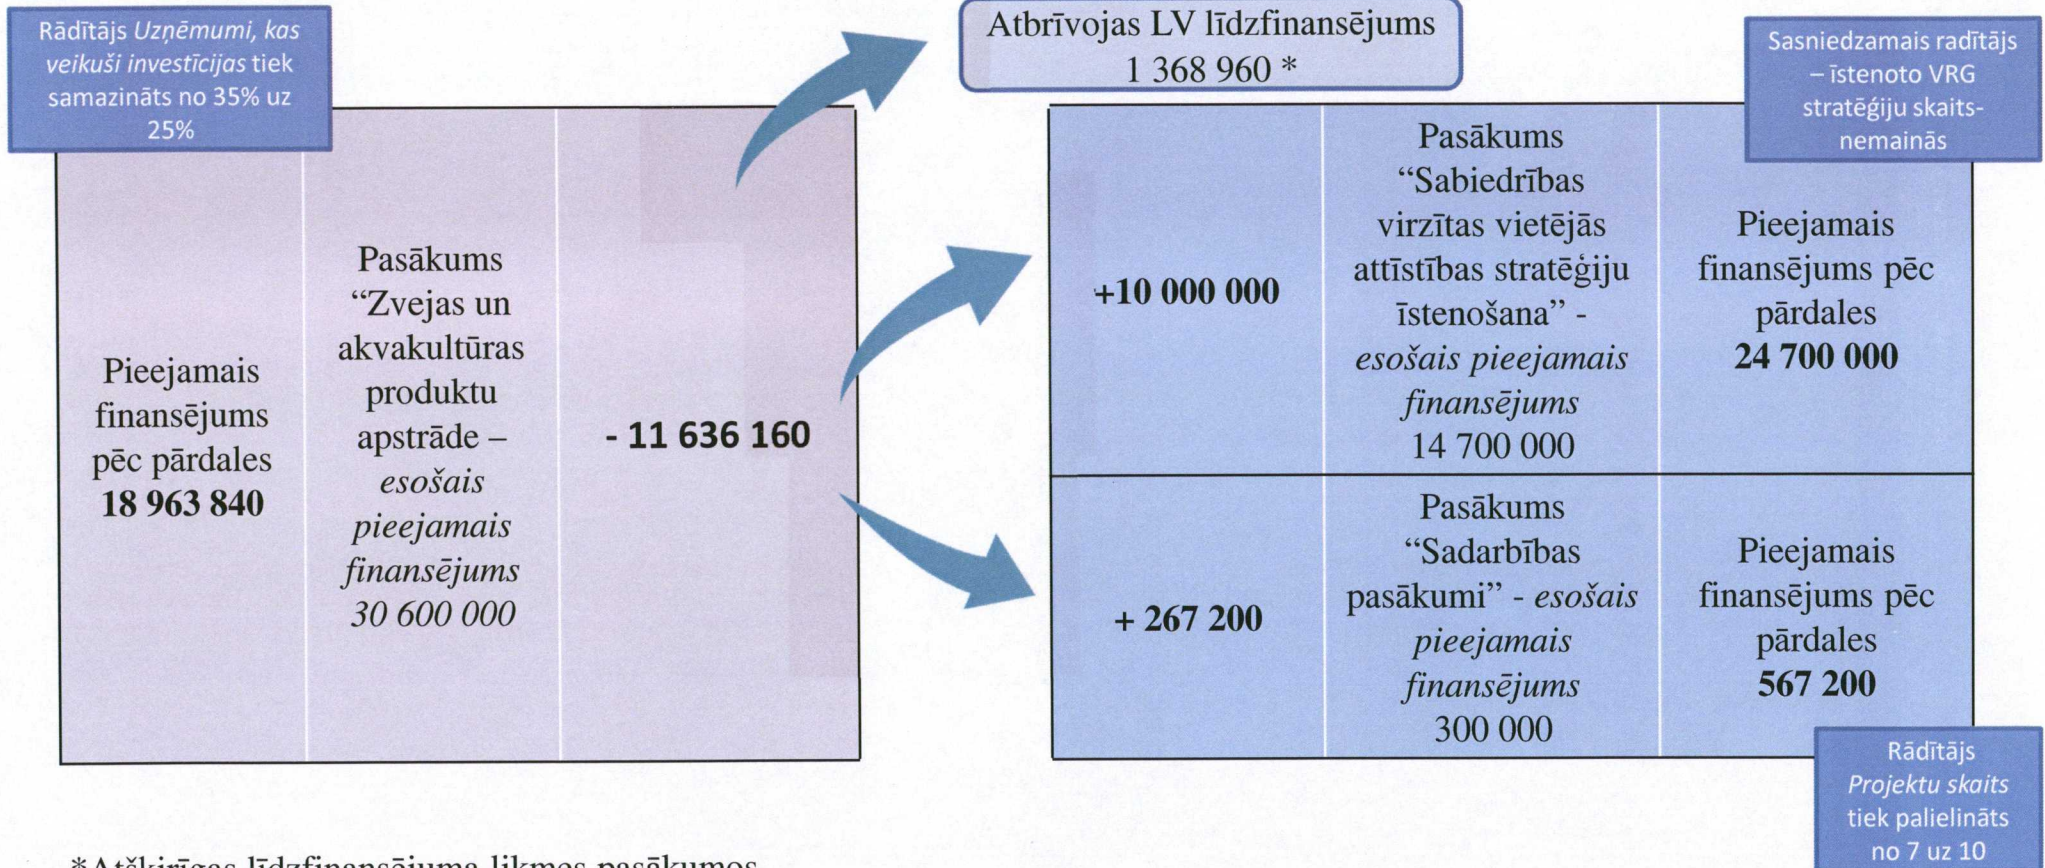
Rādītājs *Uzņēmumi, kas veikuši investīcijas* tiek samazināts no 35% uz 25%

Pieejamais finansējums pēc pārdales **18 963 840**

Pasākums "Zvejas un akvakultūras produktu apstrāde – *esošais pieejamais finansējums 30 600 000*

**- 11 636 160**

Atbrīvojas LV līdzfinansējums 1 368 960 *

Sasniedzamais radītājs – īstenoto VRG stratēģiju skaits- nemainās

**+10 000 000**

Pasākums "Sabiedrības virzītas vietējās attīstības stratēģiju īstenošana" - *esošais pieejamais finansējums* 14 700 000

Pieejamais finansējums pēc pārdales **24 700 000**

**+ 267 200**

Pasākums "Sadarbības pasākumi" - *esošais pieejamais finansējums* 300 000

Pieejamais finansējums pēc pārdales **567 200**

Rādītājs *Projektu skaits* tiek palielināts no 7 uz 10

*Atšķirīgas līdzfinansējuma likmes pasākumos